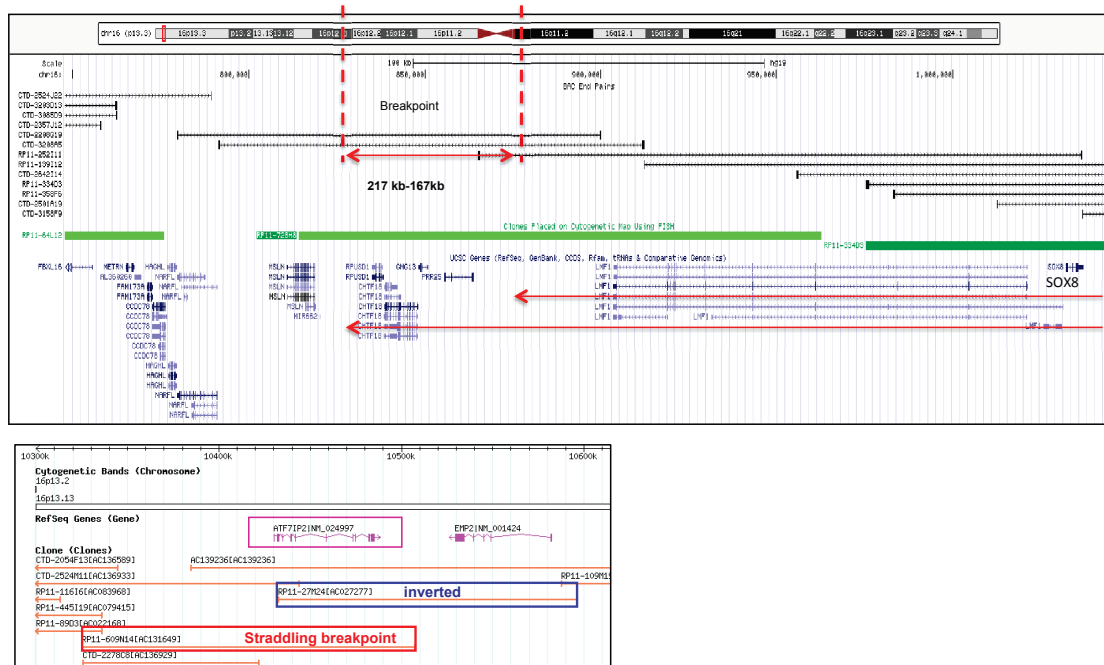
chr16 (p13.3) 16p13.3 p13.2 13.13 13.12 16p12 16p12.2 16p12.1 16p11.2 16q11.2 16q12.1 16q12.2 16q21 16q22.1 q22.2 16q23.1 q23.2 q23.3 q24.1

Scale
chr16:
100 kb
hg19
800,000
850,000
900,000
950,000
1,000,000
BAC End Pairs

Breakpoint

CTD-2524J22
CTD-3203C13
CTD-3005O9
CTD-2357J12
CTD-2200O19
CTD-3205A5
RP11-252I11
RP11-199I12
CTD-2642I14
RP11-334C3
RP11-358F6
CTD-2501A19
CTD-3155F9

217 kb-167kb

RP11-64L12
RP11-726H8
Clones Placed on Cytogenetic Map Using FISH
RP11-334C3

FBXL16 METRN HAGHL AL360020 NARFL FAM173A FAM173A CCDC78 CCDC78 CCDC78 CCDC78 CCDC78 CCDC78 HAGHL HAGHL HAGHL NARFL NARFL NARFL
MSLN MSLN MSLN MSLN MSLN MSLN MIR662
RPUSD1 RPUSD1 CHTF18 CHTF18 CHTF18 CHTF18 CHTF18 CHTF18
GNG13
PRR25
UCSC Genes (RefSeq, GenBank, CCDS, Rfam, tRNAs & Comparative Genomics)
LMF1 LMF1 LMF1 LMF1 LMF1 LMF1 LMF1 LMF1 LMF1
SOX8
SOX8

10300k
10400k
10500k
10600k
Cytogenetic Bands (Chromosome)
16p13.2
16p13.13
RefSeq Genes (Gene)
ATF7IP2|NM_024997
EMP2|NM_001424
Clone (Clones)
CTD-2054F13[AC136589]
AC139236[AC139236]
CTD-2524M11[AC136933]
RP11-109M1
RP11-116I6[AC083968]
RP11-27M24[AC027277]
inverted
RP11-445I19[AC079415]
RP11-89O3[AC022168]
RP11-609N14[AC131649]
Straddling breakpoint
CTD-2278C8[AC136929]